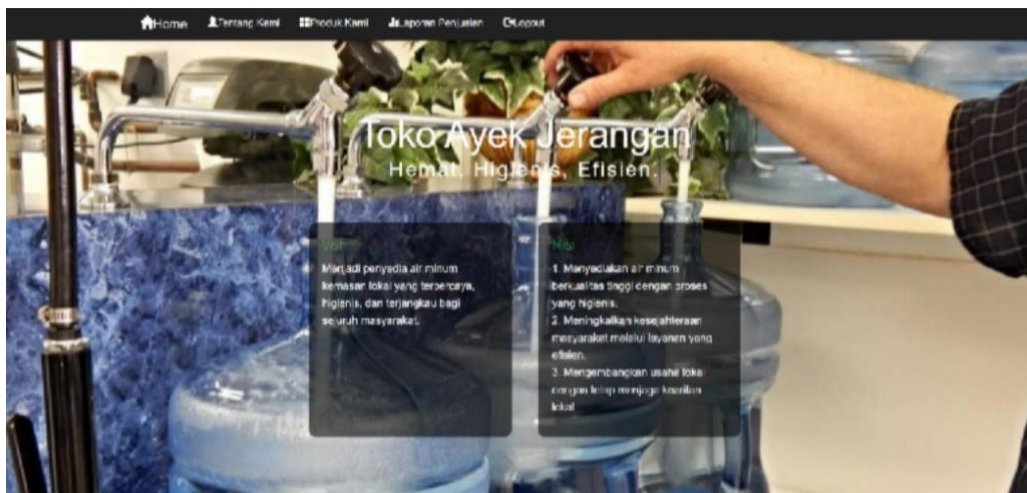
Home Tentang Kami Produk Kami Laporan Penjualan Logout

Toko Ayek Jerangan

Hemat, Higienis, Efisien.

Visi

Menjadi penyedia air minum kemasan lokal yang terpercaya, higienis, dan terjangkau bagi seluruh masyarakat.

Misi

1. Menyediakan air minum berkualitas tinggi dengan proses yang higienis.
2. Meningkatkan kesejahteraan masyarakat melalui layanan yang efisien.
3. Mengembangkan usaha lokal dengan tetap menjaga kearifan lokal.